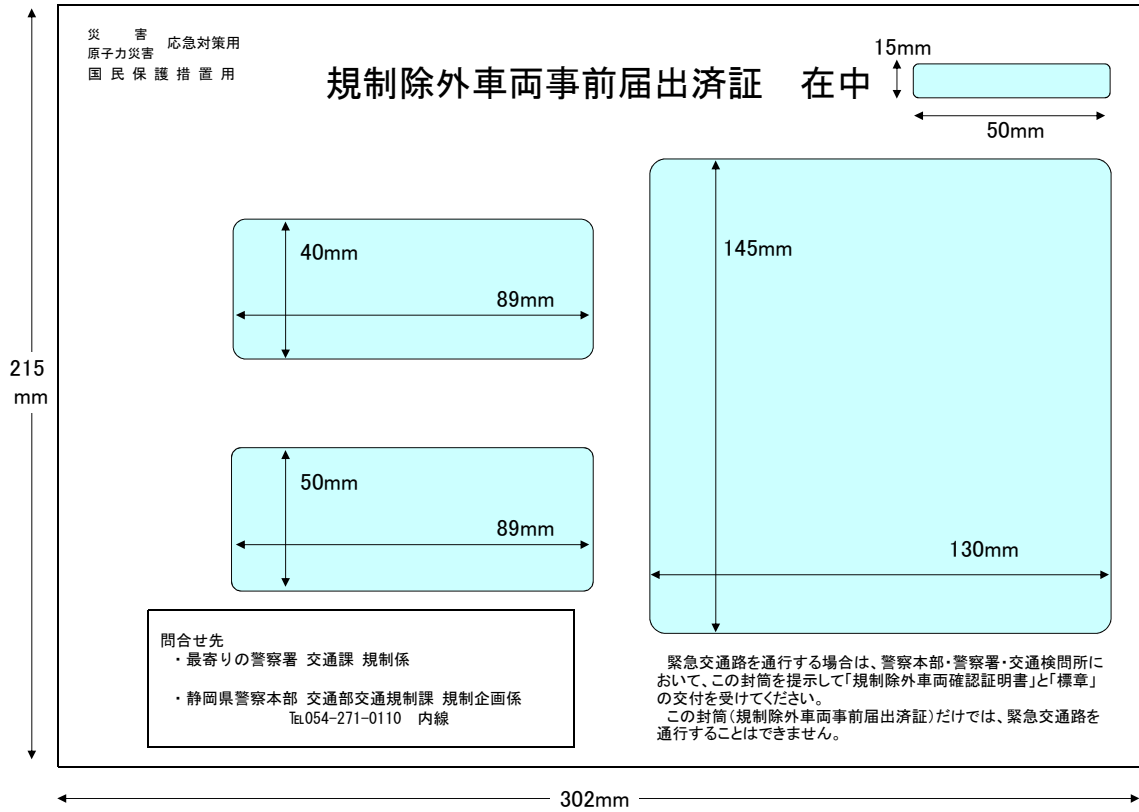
災害
原子力災害 応急対策用
国民保護措置用

規制除外車両事前届出済証　在中

15mm

50mm

40mm

89mm

50mm

89mm

145mm

130mm

215
mm

問合せ先
・最寄りの警察署 交通課 規制係

・静岡県警察本部 交通部交通規制課 規制企画係
TEL054-271-0110 内線

緊急交通路を通行する場合は、警察本部・警察署・交通検問所において、この封筒を提示して「規制除外車両確認証明書」と「標章」の交付を受けてください。
この封筒（規制除外車両事前届出済証）だけでは、緊急交通路を通行することはできません。

302mm